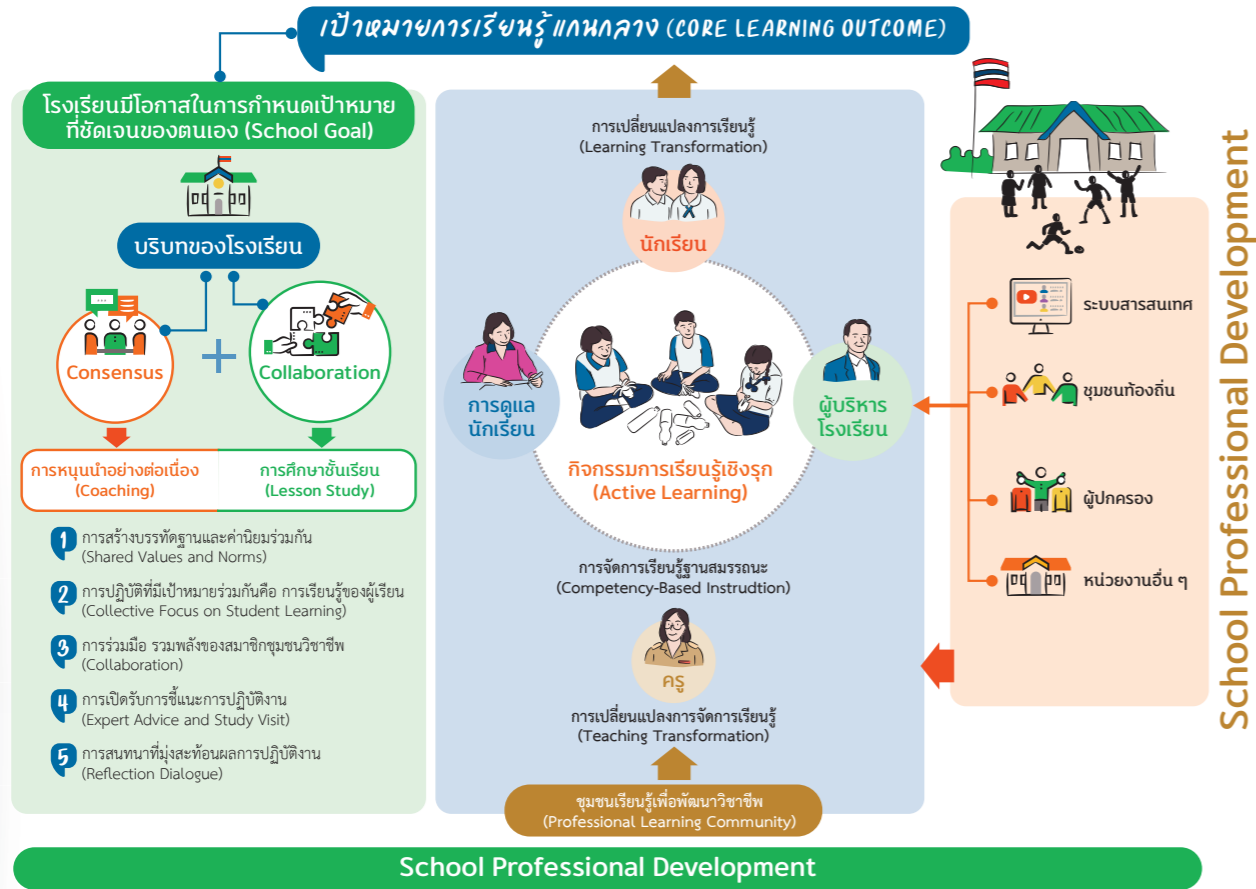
เป้าหมายการเรียนรู้แกนกลาง (CORE LEARNING OUTCOME)

โรงเรียนมีโอกาสในการกำหนดเป้าหมายที่ชัดเจนของตนเอง (School Goal)

บริบทของโรงเรียน

Consensus

Collaboration

การหนุนนำอย่างต่อเนื่อง (Coaching)

การศึกษาชั้นเรียน (Lesson Study)

1 การสร้างบรรทัดฐานและค่านิยมร่วมกัน (Shared Values and Norms)

2 การปฏิบัติที่มีเป้าหมายร่วมกันคือ การเรียนรู้ของผู้เรียน (Collective Focus on Student Learning)

3 การร่วมมือ รวมพลังของสมาชิกชุมชนวิชาชีพ (Collaboration)

4 การเปิดรับการชี้แนะการปฏิบัติงาน (Expert Advice and Study Visit)

5 การสนทนาที่มุ่งสะท้อนผลการปฏิบัติงาน (Reflection Dialogue)

การเปลี่ยนแปลงการเรียนรู้ (Learning Transformation)

นักเรียน

การดูแลนักเรียน

ผู้บริหารโรงเรียน

กิจกรรมการเรียนรู้เชิงรุก (Active Learning)

การจัดการเรียนรู้ฐานสมรรถนะ (Competency-Based Instrudtion)

ครู

การเปลี่ยนแปลงการจัดการเรียนรู้ (Teaching Transformation)

ชุมชนเรียนรู้เพื่อพัฒนาวิชาชีพ (Professional Learning Community)

ระบบสารสนเทศ

ชุมชนท้องถิ่น

ผู้ปกครอง

หน่วยงานอื่น ๆ

School Professional Development

School Professional Development